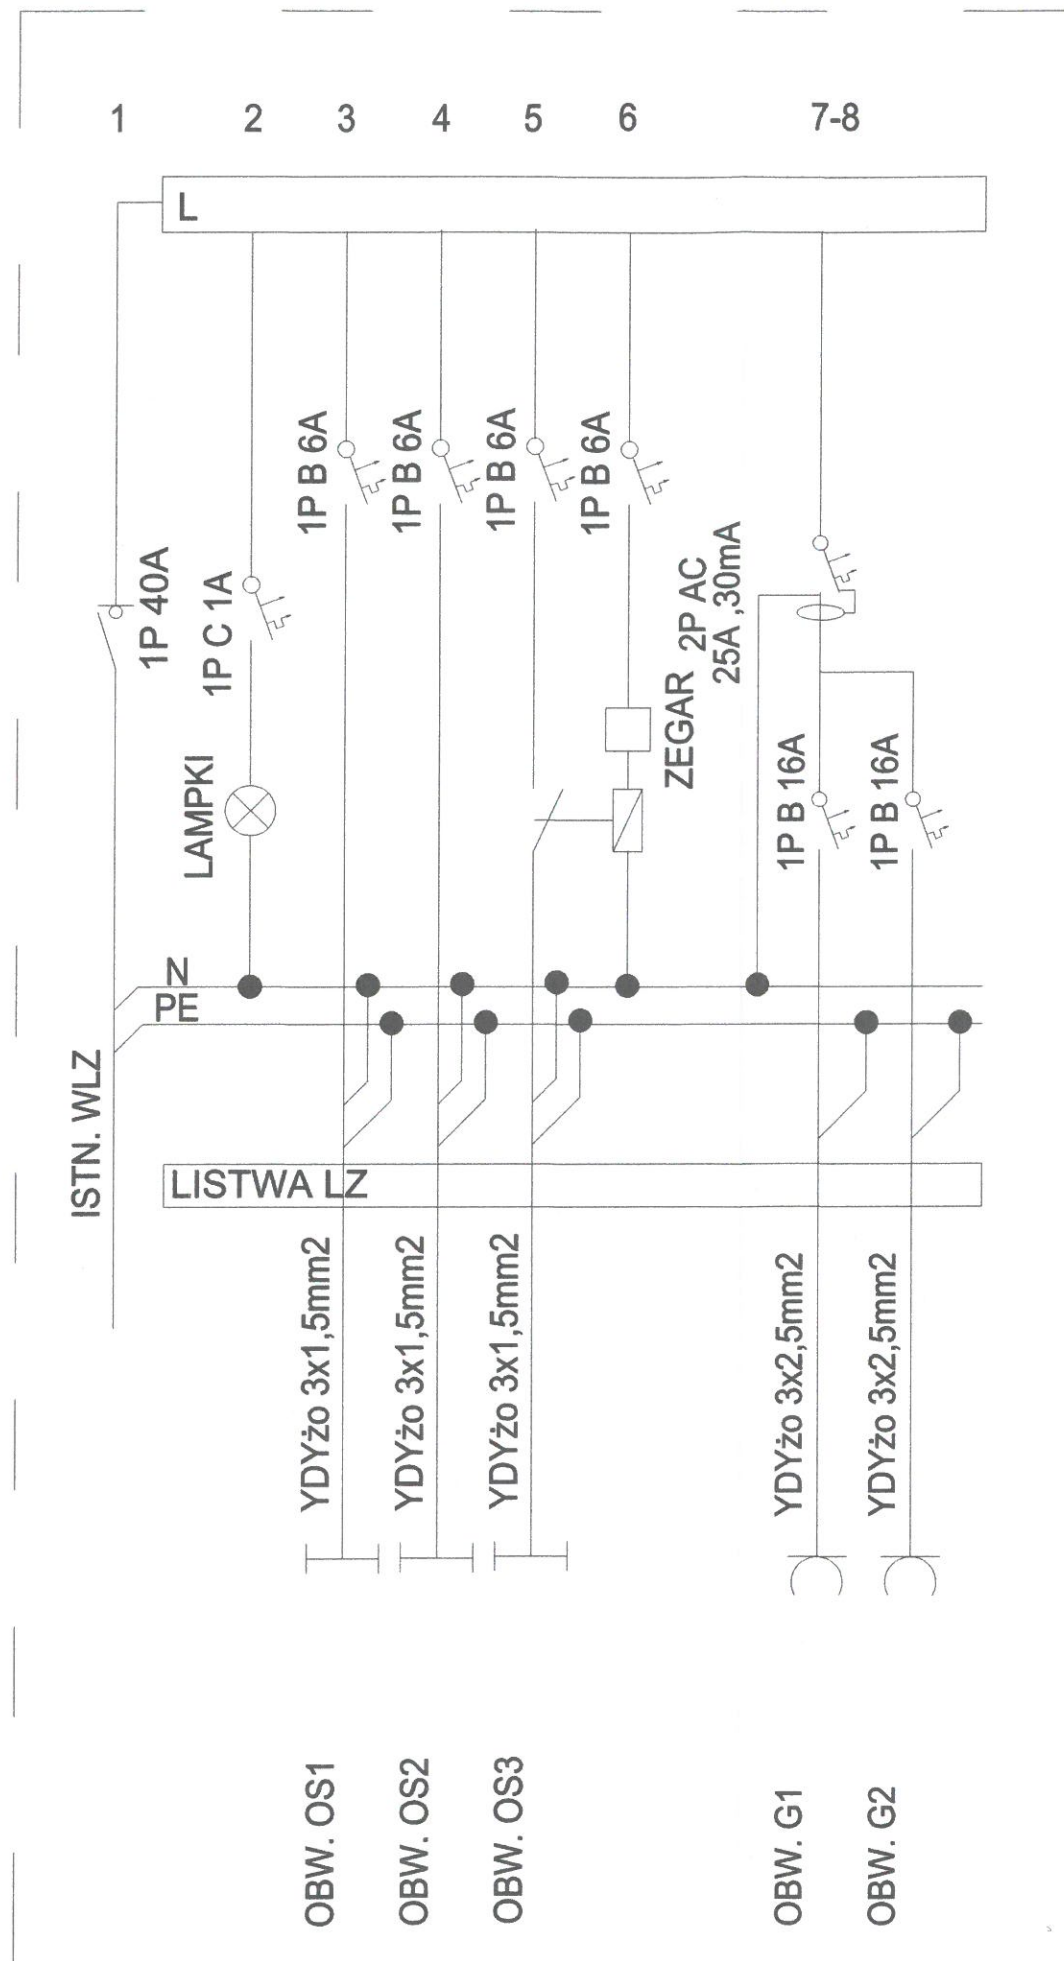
1 2 3 4 5 6 7-8

L

1P 40A

1P C 1A

LAMPKI

1P B 6A

1P B 6A

1P B 6A

1P B 6A

ZEGAR

2P AC 25A ,30mA

1P B 16A

1P B 16A

N

PE

ISTN. WLZ

LISTWA LZ

YDYżo 3x1,5mm2

YDYżo 3x1,5mm2

YDYżo 3x1,5mm2

YDYżo 3x2,5mm2

YDYżo 3x2,5mm2

OBW. OS1

OBW. OS2

OBW. OS3

OBW. G1

OBW. G2